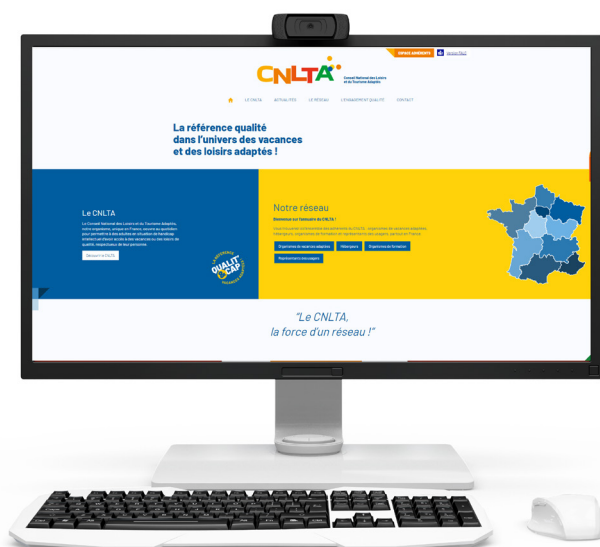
ESPACE ADHÉRENTS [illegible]

CNLTA
Conseil National des Loisirs et du Tourisme Adaptés

LE CNLTA ACTUALITÉS LE RÉSEAU L'ENGAGEMENT QUALITÉ CONTACT

La référence qualité dans l'univers des vacances et des loisirs adaptés !

Le CNLTA

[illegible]

Découvrir le CNLTA

QUALIT CAP

Notre réseau

Bienvenue sur l'annuaire du CNLTA !

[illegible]

Organismes de vacances adaptées
Hébergeurs
Organismes de formation
Représentants des usagers

"Le CNLTA, la force d'un réseau !"